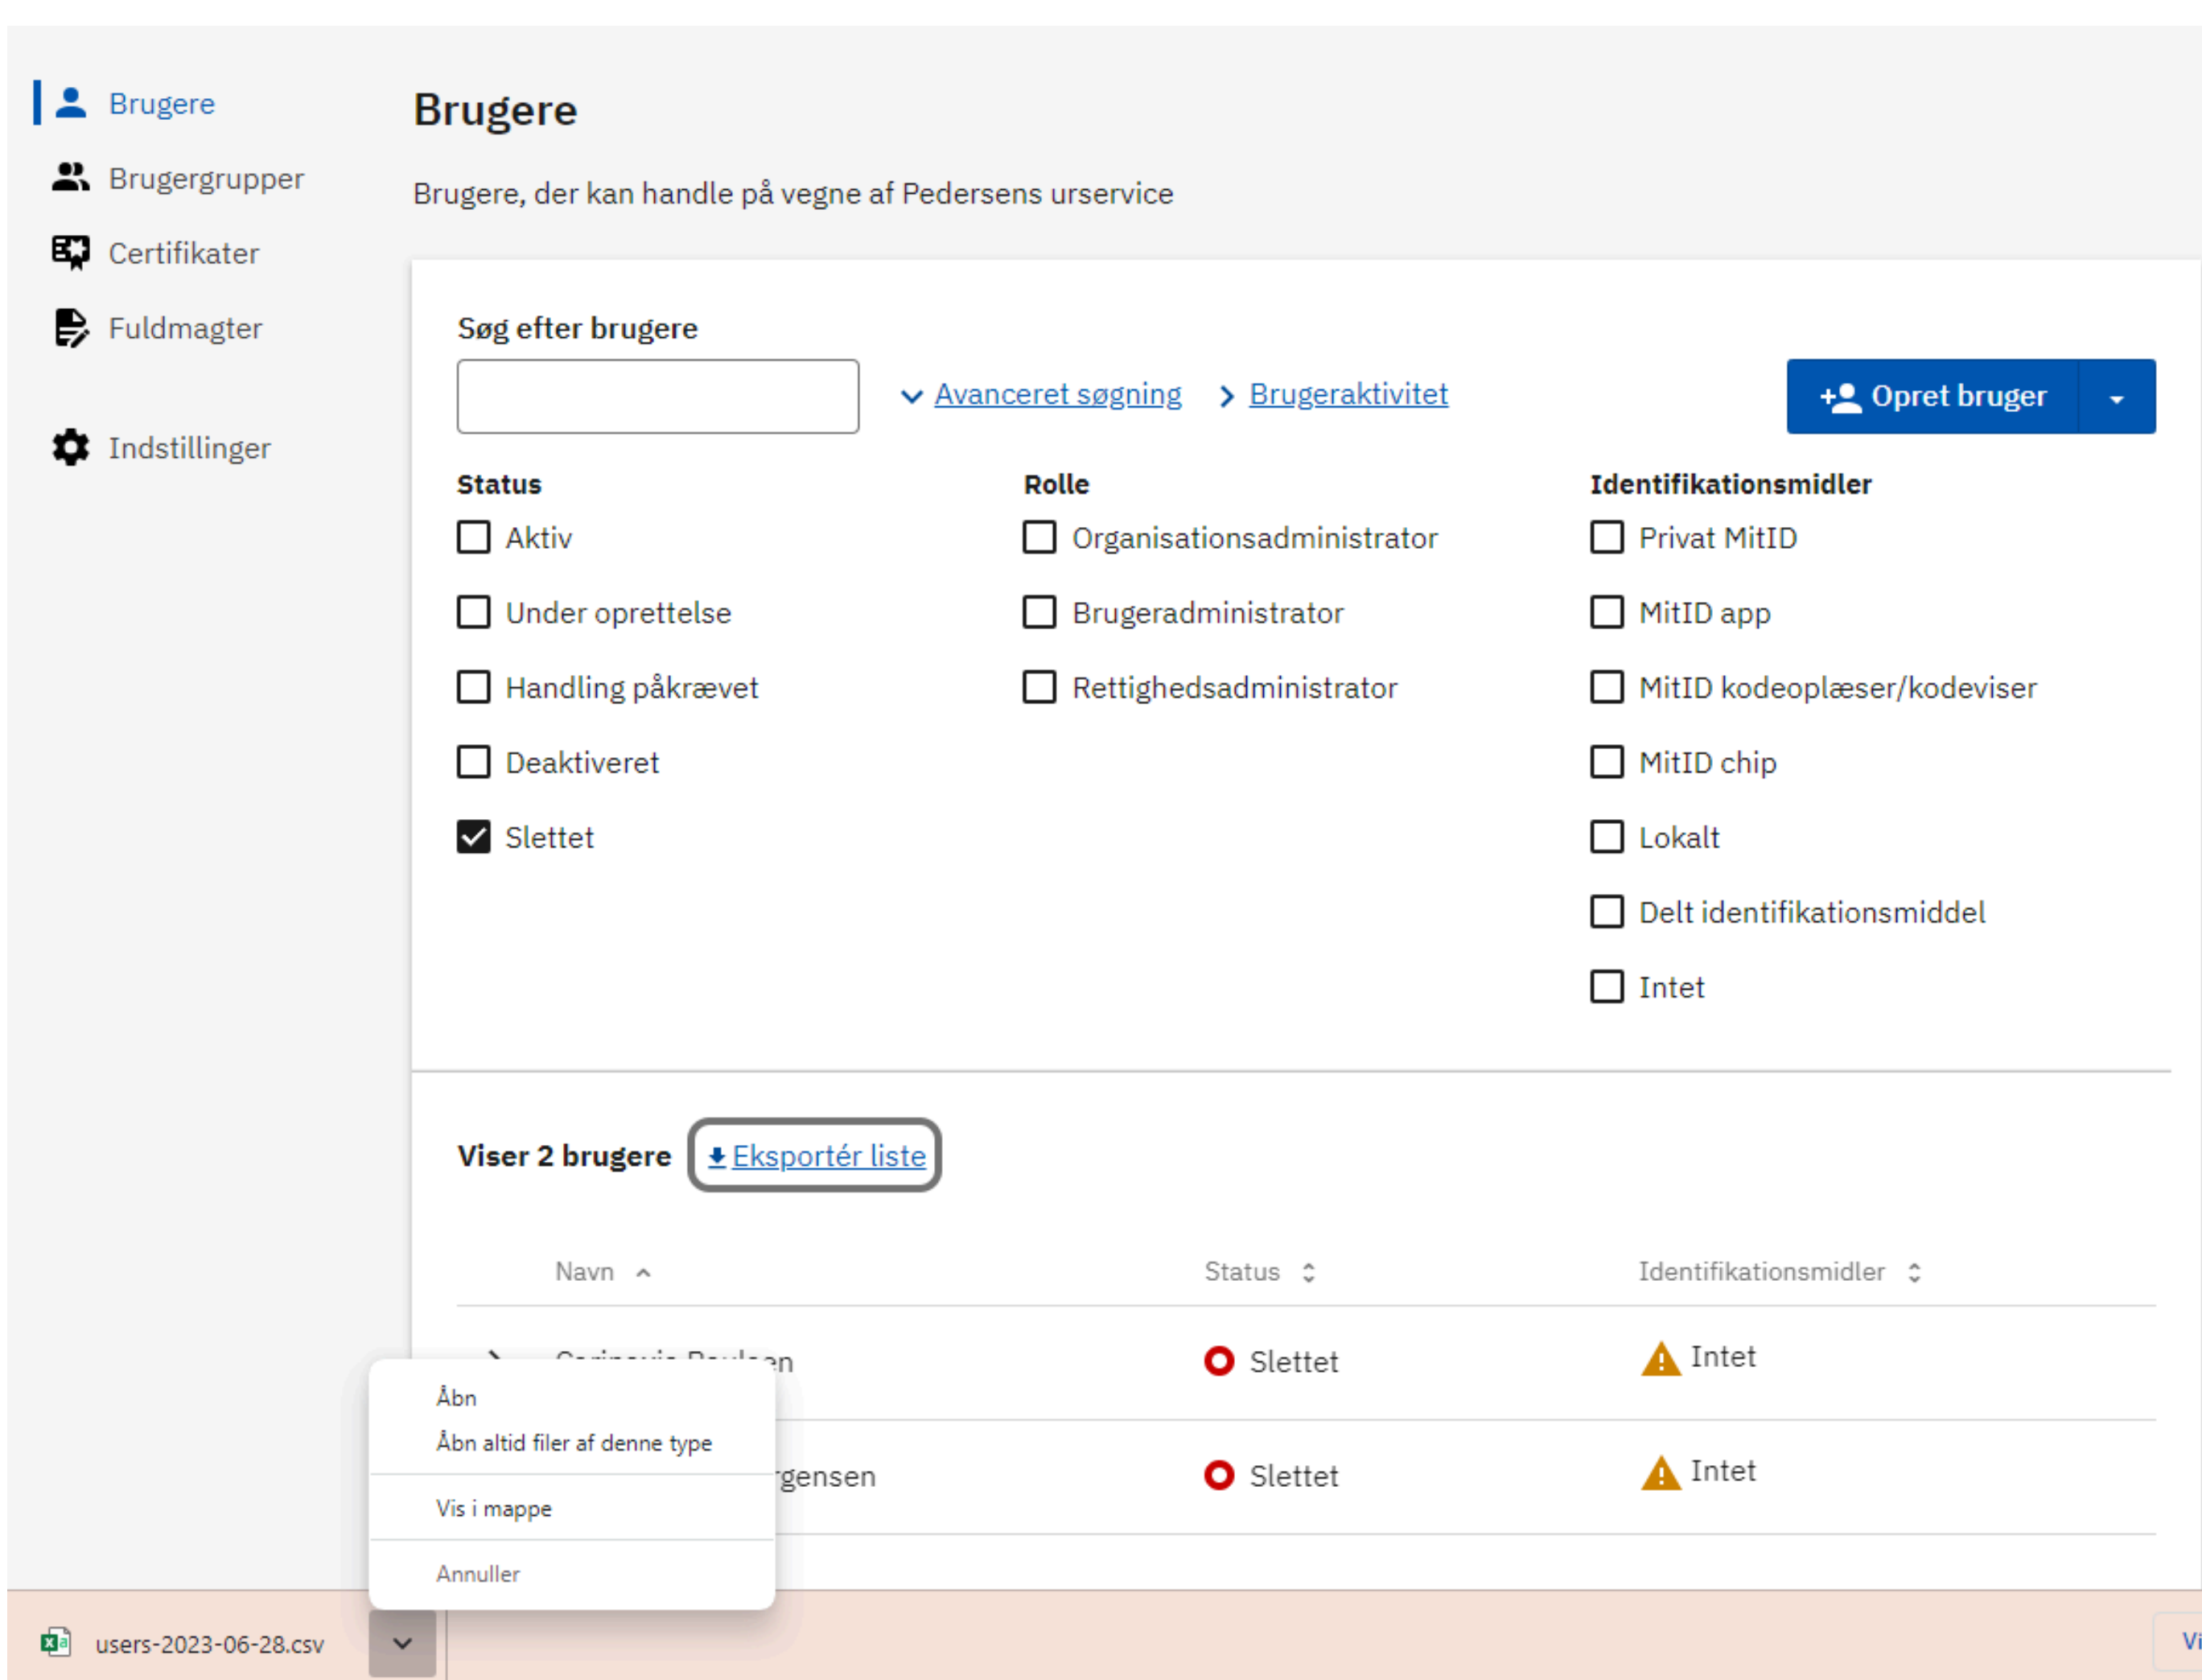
Brugere
Brugergrupper
Certifikater
Fuldmagter
Indstillinger

Brugere

Brugere, der kan handle på vegne af Pedersens urservice

Søg efter brugere

Avanceret søgning
Brugeraktivitet
Opret bruger

Status
Aktiv
Under oprettelse
Handling påkrævet
Deaktiveret
Slettet

Rolle
Organisationsadministrator
Brugeradministrator
Rettighedsadministrator

Identifikationsmidler
Privat MitID
MitID app
MitID kodeoplæser/kodeviser
MitID chip
Lokalt
Delt identifikationsmiddel
Intet

Viser 2 brugere
Eksportér liste

| Navn | Status | Identifikationsmidler |
|---|---|---|
| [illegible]en | Slettet | Intet |
| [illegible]rgensen | Slettet | Intet |

Åbn
Åbn altid filer af denne type
Vis i mappe
Annuller

users-2023-06-28.csv
Vi